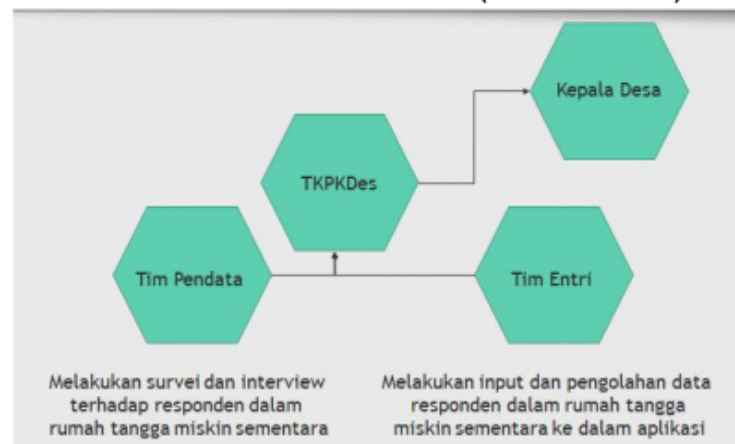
Kepala Desa

TKPKDes

Tim Pendata

Tim Entri

Melakukan survei dan interview terhadap responden dalam rumah tangga miskin sementara

Melakukan input dan pengolahan data responden dalam rumah tangga miskin sementara ke dalam aplikasi